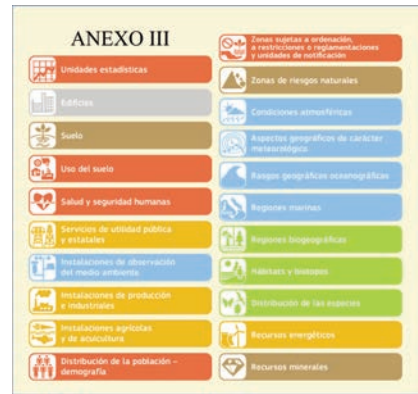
ANEXO III

Unidades estadísticas

Edificios

Suelo

Uso del suelo

Salud y seguridad humanas

Servicios de utilidad pública y estatales

Instalaciones de observación del medio ambiente

Instalaciones de producción e industriales

Instalaciones agrícolas y de acuicultura

Distribución de la población – demografía

Zonas sujetas a ordenación, a restricciones o reglamentaciones y unidades de notificación

Zonas de riesgos naturales

Condiciones atmosféricas

Aspectos geográficos de carácter meteorológico

Rasgos geográficos oceanográficos

Regiones marinas

Regiones biogeográficas

Hábitats y biotopos

Distribución de las especies

Recursos energéticos

Recursos minerales